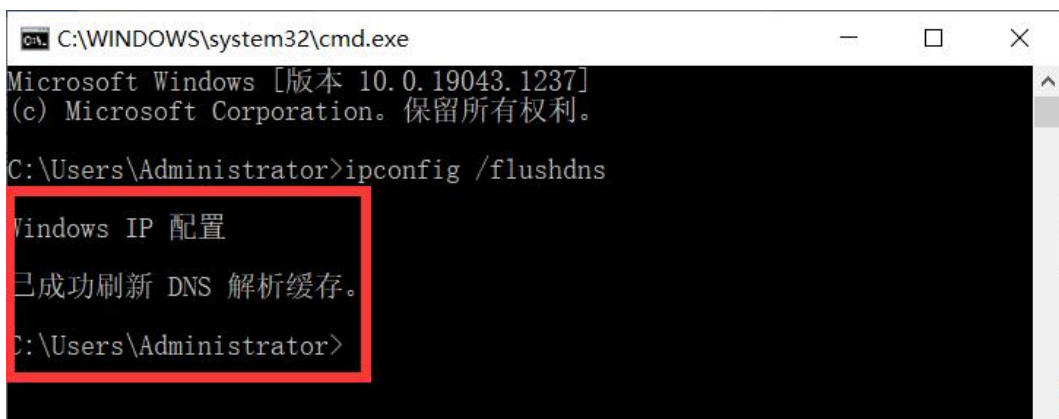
C:\WINDOWS\system32\cmd.exe

Microsoft Windows [版本 10.0.19043.1237]
(c) Microsoft Corporation。保留所有权利。

C:\Users\Administrator>ipconfig /flushdns

Windows IP 配置

已成功刷新 DNS 解析缓存。

C:\Users\Administrator>